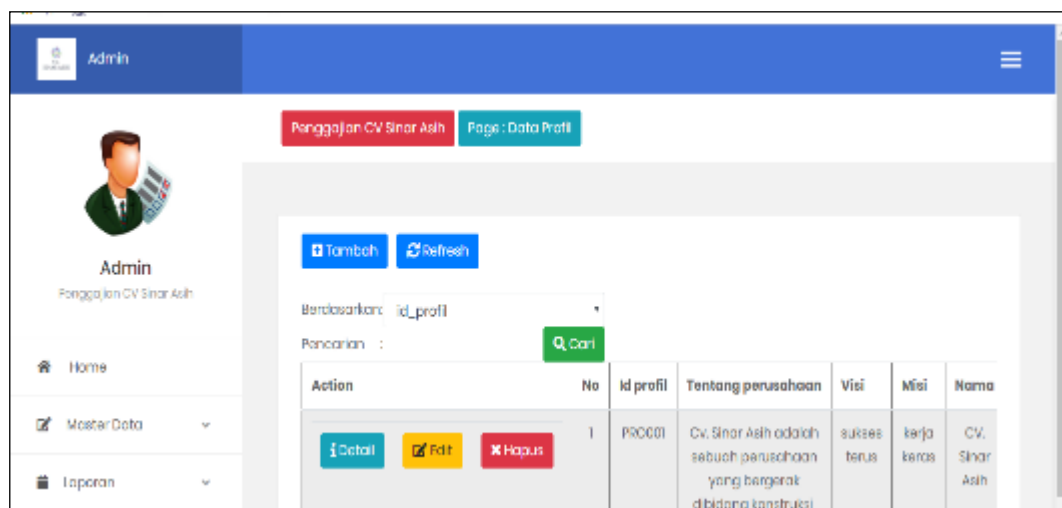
Admin

Admin

Penggajian CV Sinar Asih

Home

Master Data

Laporan

Penggajian CV Sinar Asih

Page : Data Profil

Tambah

Refresh

Berdasarkan : id_profil

Pencarian :

Cari

| Action | No | Id profil | Tentang perusahaan | Visi | Misi | Nama |
|---|---|---|---|---|---|---|
| Detail Edit Hapus | 1 | PRO001 | Cv. Sinar Asih adalah sebuah perusahaan yang bergerak dibidang konstruksi | sukses terus | kerja keras | CV. Sinar Asih |